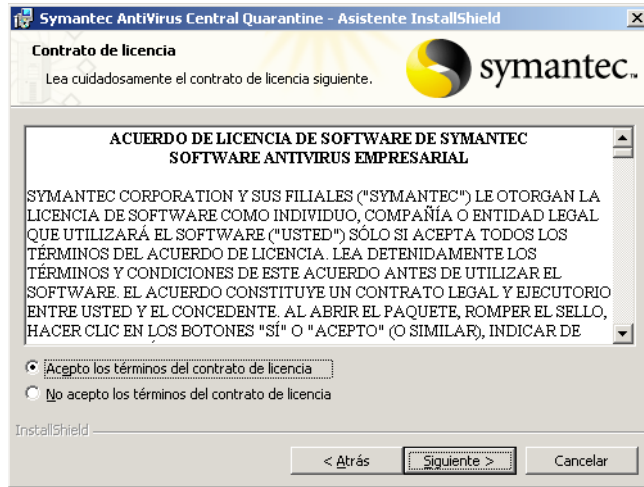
Symantec AntiVirus Central Quarantine - Asistente InstallShield

Contrato de licencia

Lea cuidadosamente el contrato de licencia siguiente.

symantec.

ACUERDO DE LICENCIA DE SOFTWARE DE SYMANTEC
SOFTWARE ANTIVIRUS EMPRESARIAL

SYMANTEC CORPORATION Y SUS FILIALES ("SYMANTEC") LE OTORGAN LA LICENCIA DE SOFTWARE COMO INDIVIDUO, COMPAÑÍA O ENTIDAD LEGAL QUE UTILIZARÁ EL SOFTWARE ("USTED") SÓLO SI ACEPTA TODOS LOS TÉRMINOS DEL ACUERDO DE LICENCIA. LEA DETENIDAMENTE LOS TÉRMINOS Y CONDICIONES DE ESTE ACUERDO ANTES DE UTILIZAR EL SOFTWARE. EL ACUERDO CONSTITUYE UN CONTRATO LEGAL Y EJECUTORIO ENTRE USTED Y EL CONCEDENTE. AL ABRIR EL PAQUETE, ROMPER EL SELLO, HACER CLIC EN LOS BOTONES "SÍ" O "ACEPTO" (O SIMILAR), INDICAR DE

Acepto los términos del contrato de licencia

No acepto los términos del contrato de licencia

InstallShield

< Atrás

Siguiente >

Cancelar